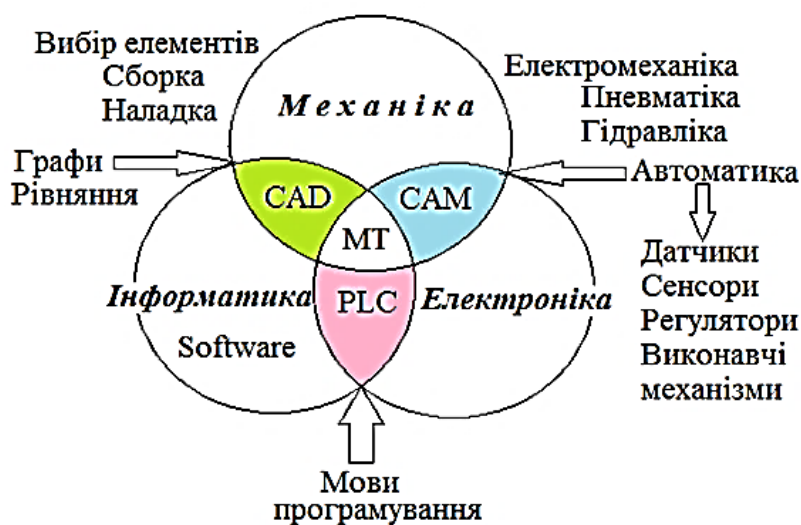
Вибір елементів
Сборка
Наладка

Механіка

Електромеханіка
Пневматіка
Гідравліка

Графи
Рівняння

CAD

CAM

Автоматика

MT

Датчики
Сенсори
Регулятори
Виконавчі механізми

Інформатика

PLC

Електроніка

Software

Мови програмування